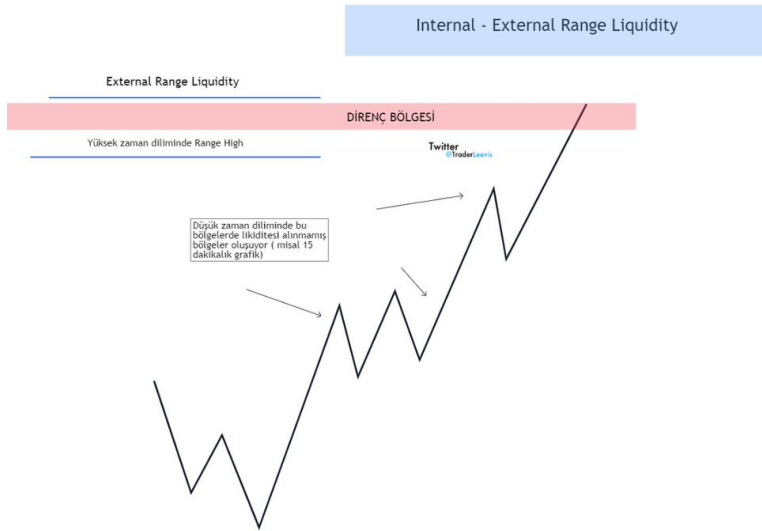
Internal - External Range Liquidity

External Range Liquidity

DİRENÇ BÖLGESİ

Yüksek zaman diliminde Range High

Twitter
@TraderLeevis

Düşük zaman diliminde bu bölgelerde likiditesi alınmamış bölgeler oluşuyor ( misal 15 dakikalık grafik)